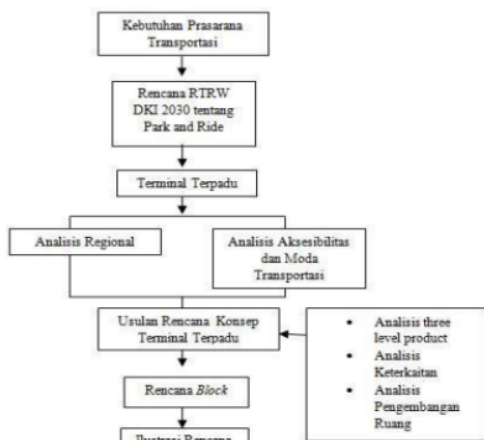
Kebutuhan Prasarana Transportasi

Rencana RTRW DKI 2030 tentang Park and Ride

Terminal Terpadu

Analisis Regional

Analisis Aksesibilitas dan Moda Transportasi

Usulan Rencana Konsep Terminal Terpadu

- Analisis three level product
- Analisis Keterkaitan
- Analisis Pengembangan Ruang

Rencana *Block*

Ilustrasi Rencana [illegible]